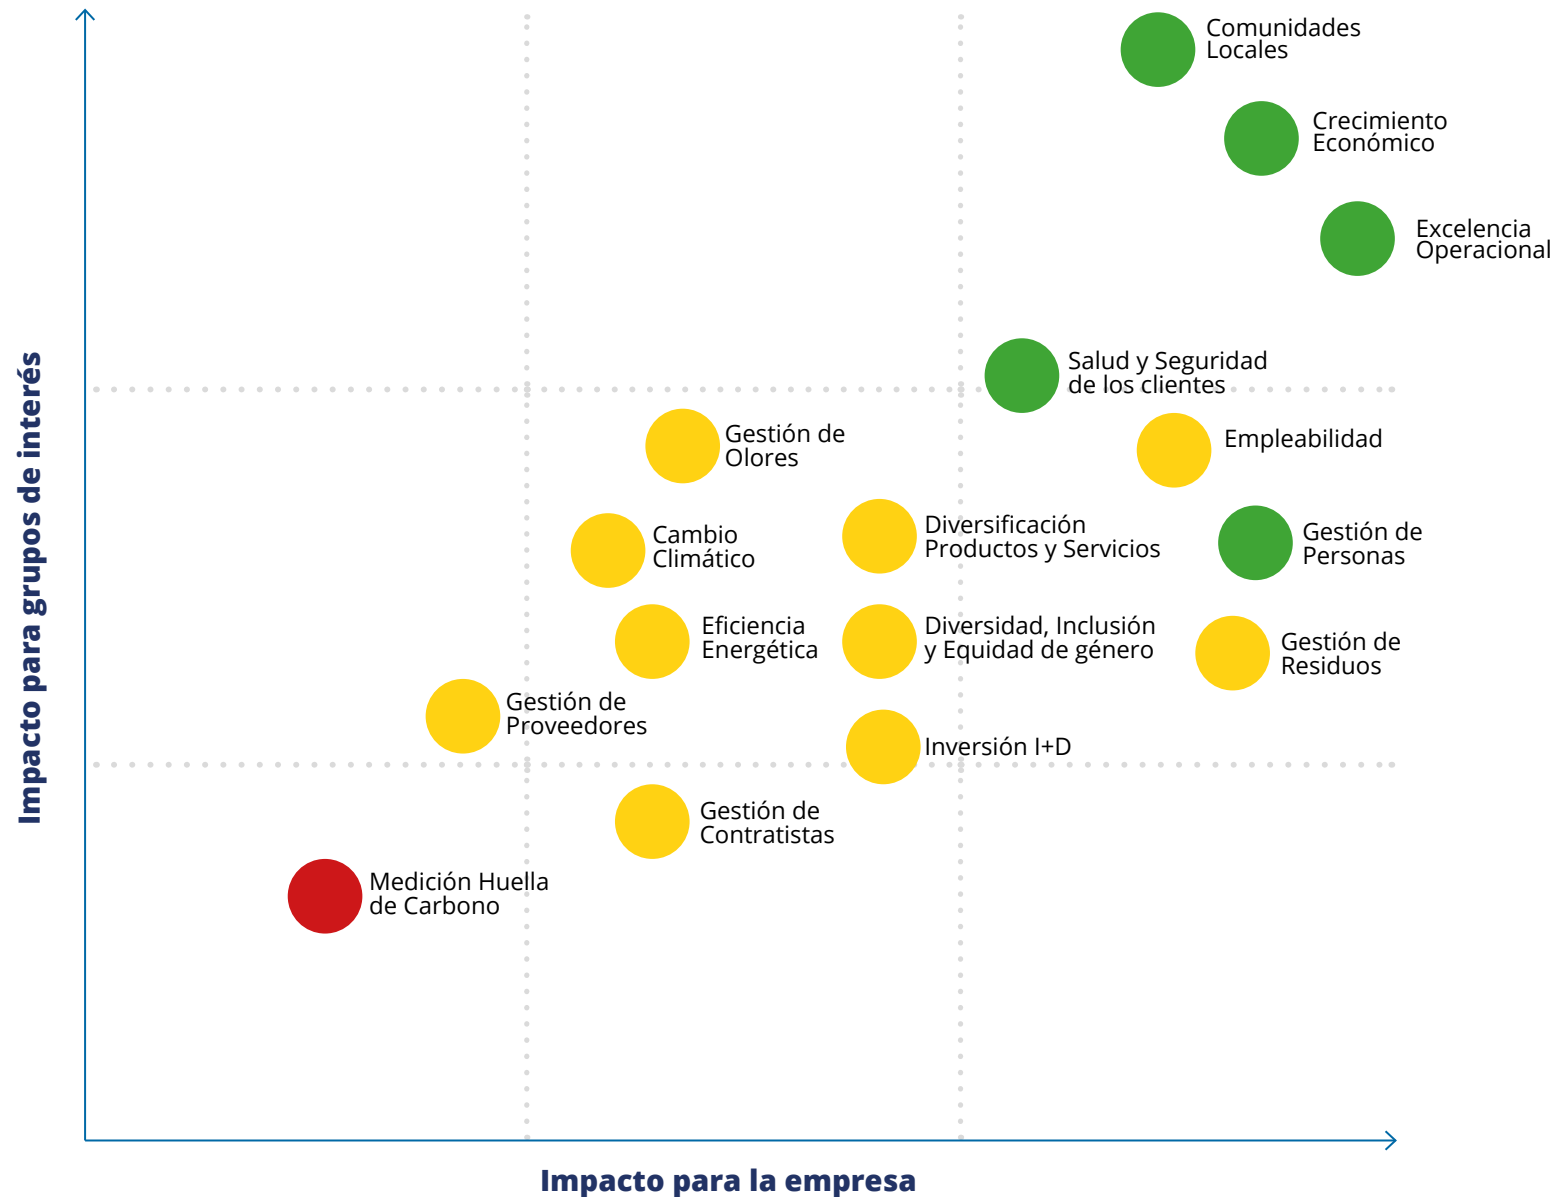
Impacto para grupos de interés

Comunidades Locales

Crecimiento Económico

Excelencia Operacional

Salud y Seguridad de los clientes

Gestión de Olores

Empleabilidad

Cambio Climático

Diversificación Productos y Servicios

Gestión de Personas

Eficiencia Energética

Diversidad, Inclusión y Equidad de género

Gestión de Residuos

Gestión de Proveedores

Inversión I+D

Gestión de Contratistas

Medición Huella de Carbono

Impacto para la empresa